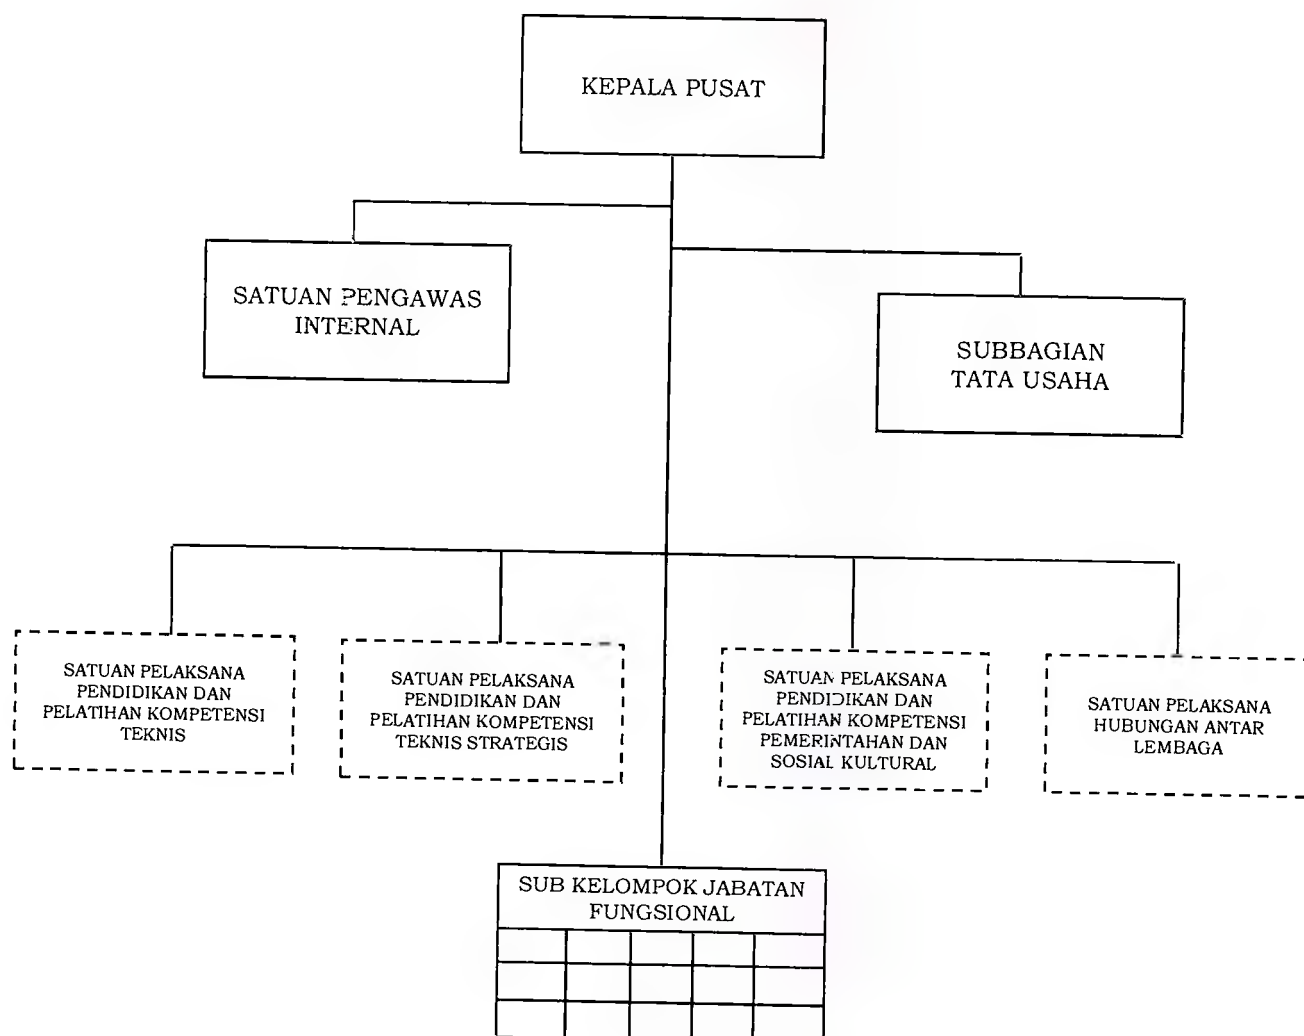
KEPALA PUSAT

SATUAN PENGAWAS INTERNAL

SUBBAGIAN TATA USAHA

SATUAN PELAKSANA PENDIDIKAN DAN PELATIHAN KOMPETENSI TEKNIS

SATUAN PELAKSANA PENDIDIKAN DAN PELATIHAN KOMPETENSI TEKNIS STRATEGIS

SATUAN PELAKSANA PENDIDIKAN DAN PELATIHAN KOMPETENSI PEMERINTAHAN DAN SOSIAL KULTURAL

SATUAN PELAKSANA HUBUNGAN ANTAR LEMBAGA

SUB KELOMPOK JABATAN FUNGSIONAL